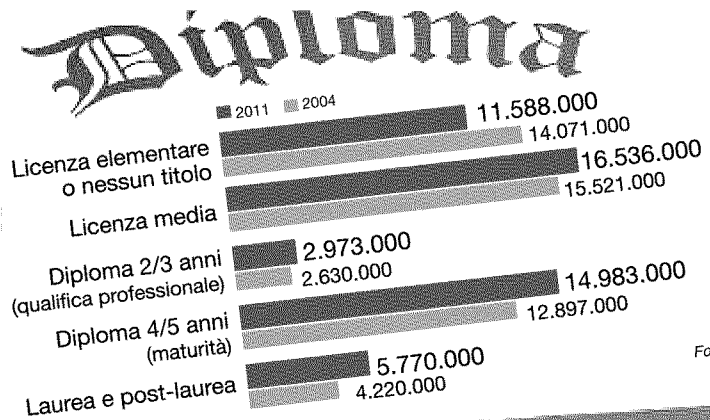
Diploma

2011 2004

Licenza elementare o nessun titolo
11.588.000
14.071.000

Licenza media
16.536.000
15.521.000

Diploma 2/3 anni (qualifica professionale)
2.973.000
2.630.000

Diploma 4/5 anni (maturità)
14.983.000
12.897.000

Laurea e post-laurea
5.770.000
4.220.000

Fo